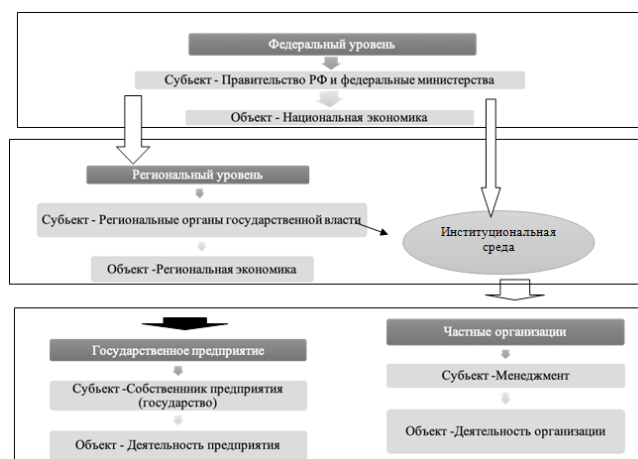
Федеральный уровень

Субъект - Правительство РФ и федеральные министерства

Объект - Национальная экономика

Региональный уровень

Субъект - Региональные органы государственной власти

Объект -Региональная экономика

Институциональная среда

Государственное предприятие

Субъект -Собственник предприятия (государство)

Объект - Деятельность предприятия

Частные организации

Субъект -Менеджмент

Объект -Деятельность организации